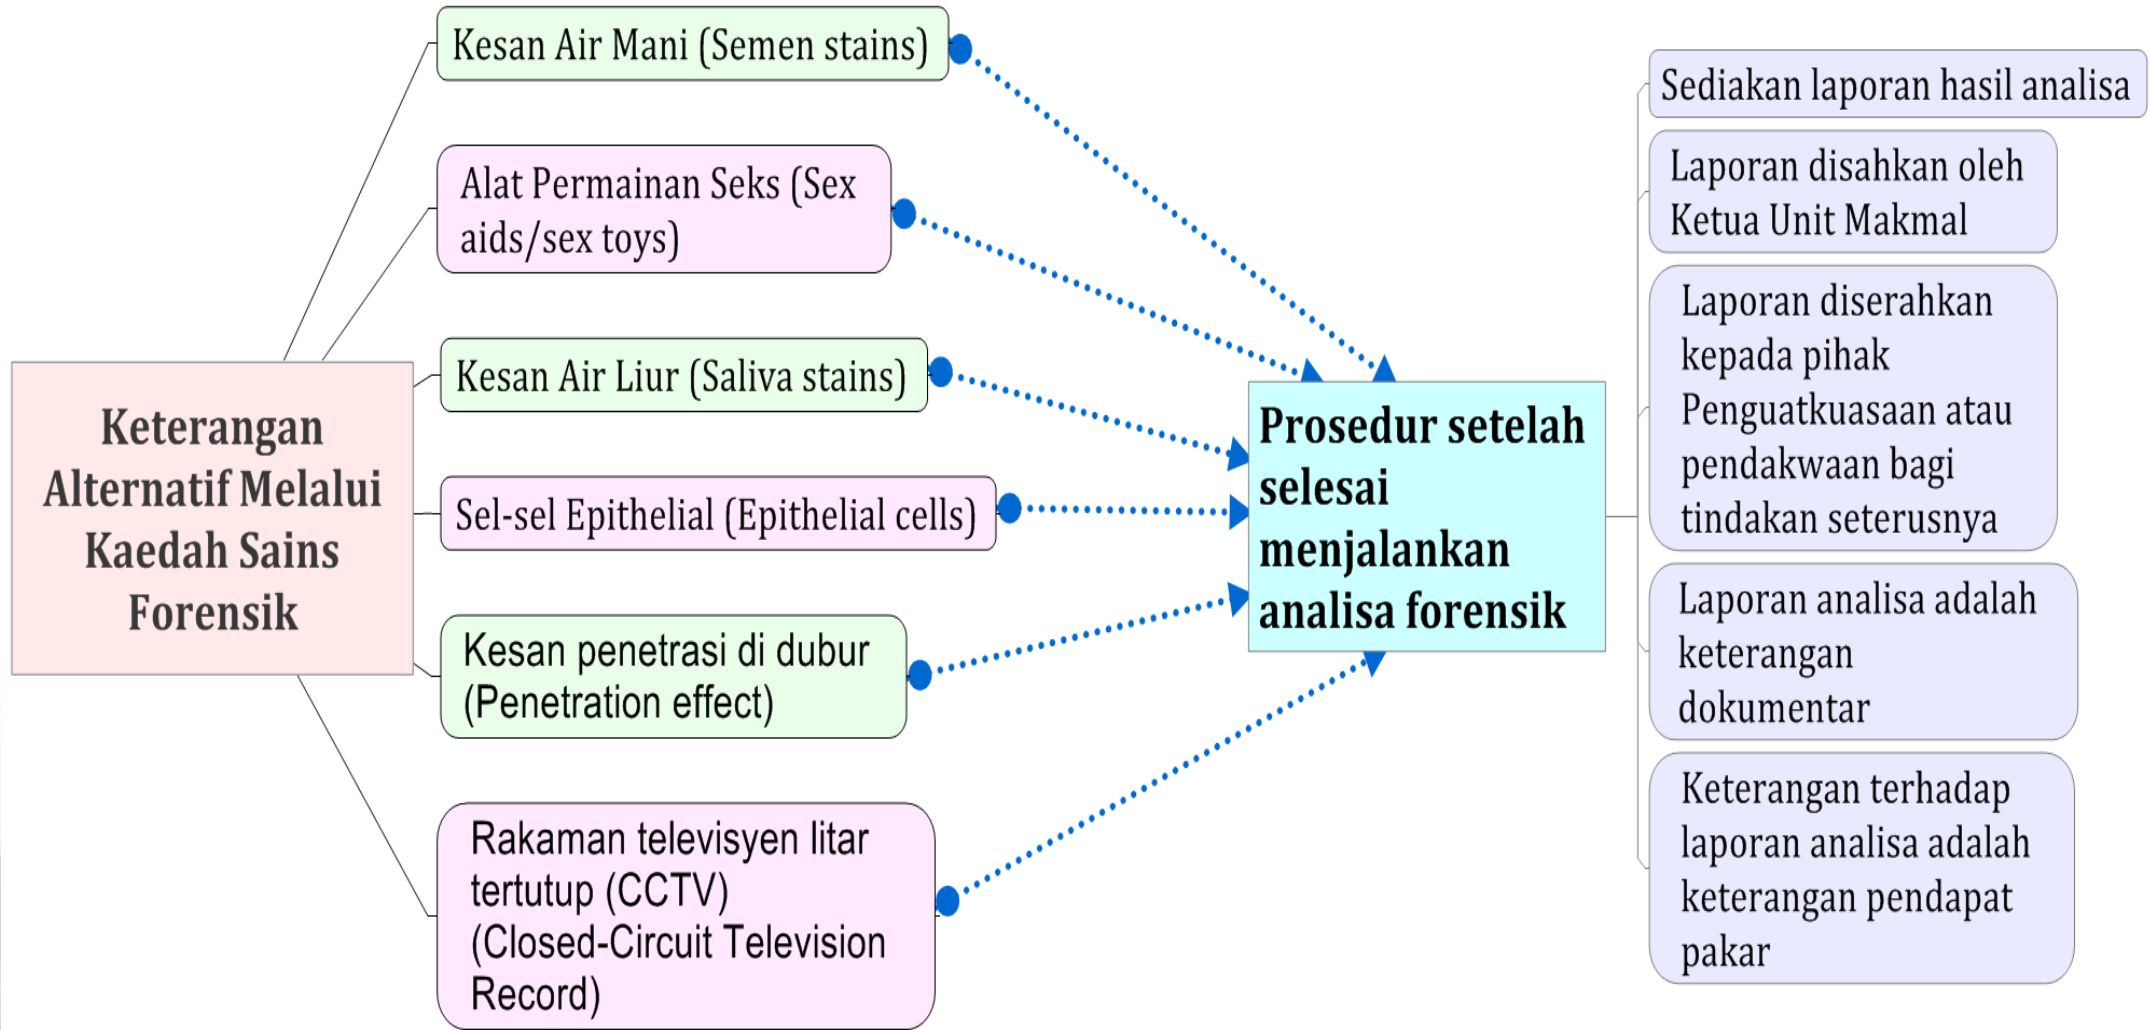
Keterangan Alternatif Melalui Kaedah Sains Forensik

Kesan Air Mani (Semen stains)

Alat Permainan Seks (Sex aids/sex toys)

Kesan Air Liur (Saliva stains)

Sel-sel Epithelial (Epithelial cells)

Kesan penetrasi di dubur (Penetration effect)

Rakaman televisyen litar tertutup (CCTV) (Closed-Circuit Television Record)

Prosedur setelah selesai menjalankan analisa forensik

Sediakan laporan hasil analisa

Laporan disahkan oleh Ketua Unit Makmal

Laporan diserahkan kepada pihak Penguatkuasaan atau pendakwaan bagi tindakan seterusnya

Laporan analisa adalah keterangan dokumentar

Keterangan terhadap laporan analisa adalah keterangan pendapat pakar